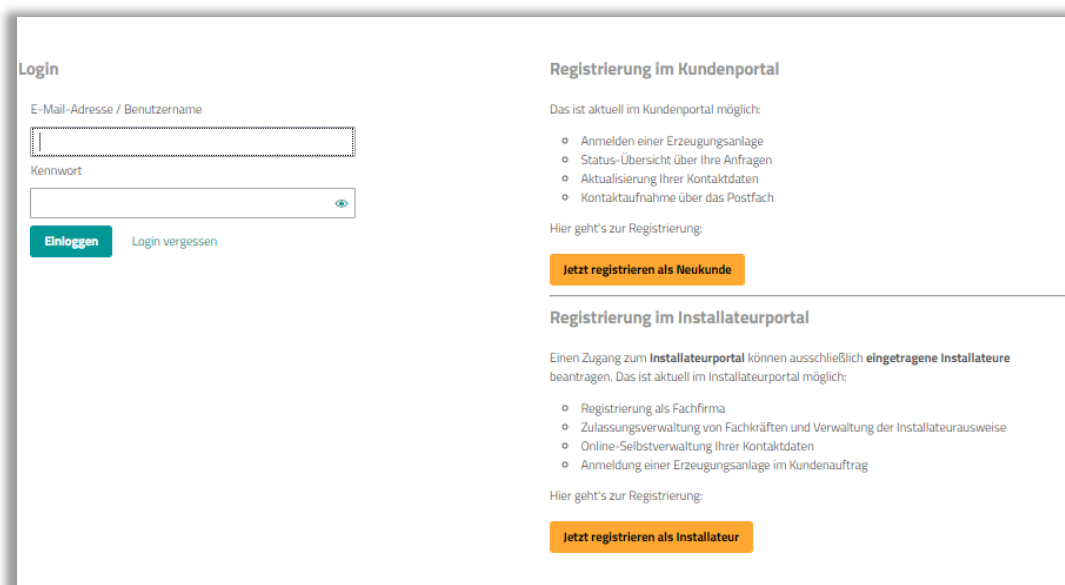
Login

E-Mail-Adresse / Benutzername

Kennwort

Einloggen Login vergessen

Registrierung im Kundenportal

Das ist aktuell im Kundenportal möglich:

- Anmelden einer Erzeugungsanlage
- Status-Übersicht über Ihre Anfragen
- Aktualisierung Ihrer Kontaktdaten
- Kontaktaufnahme über das Postfach

Hier geht's zur Registrierung:

Jetzt registrieren als Neukunde

Registrierung im Installateurportal

Einen Zugang zum **Installateurportal** können ausschließlich **eingetragene Installateure** beantragen. Das ist aktuell im Installateurportal möglich:

- Registrierung als Fachfirma
- Zulassungsverwaltung von Fachkräften und Verwaltung der Installateurausweise
- Online-Selbstverwaltung Ihrer Kontaktdaten
- Anmeldung einer Erzeugungsanlage im Kundenauftrag

Hier geht's zur Registrierung:

Jetzt registrieren als Installateur